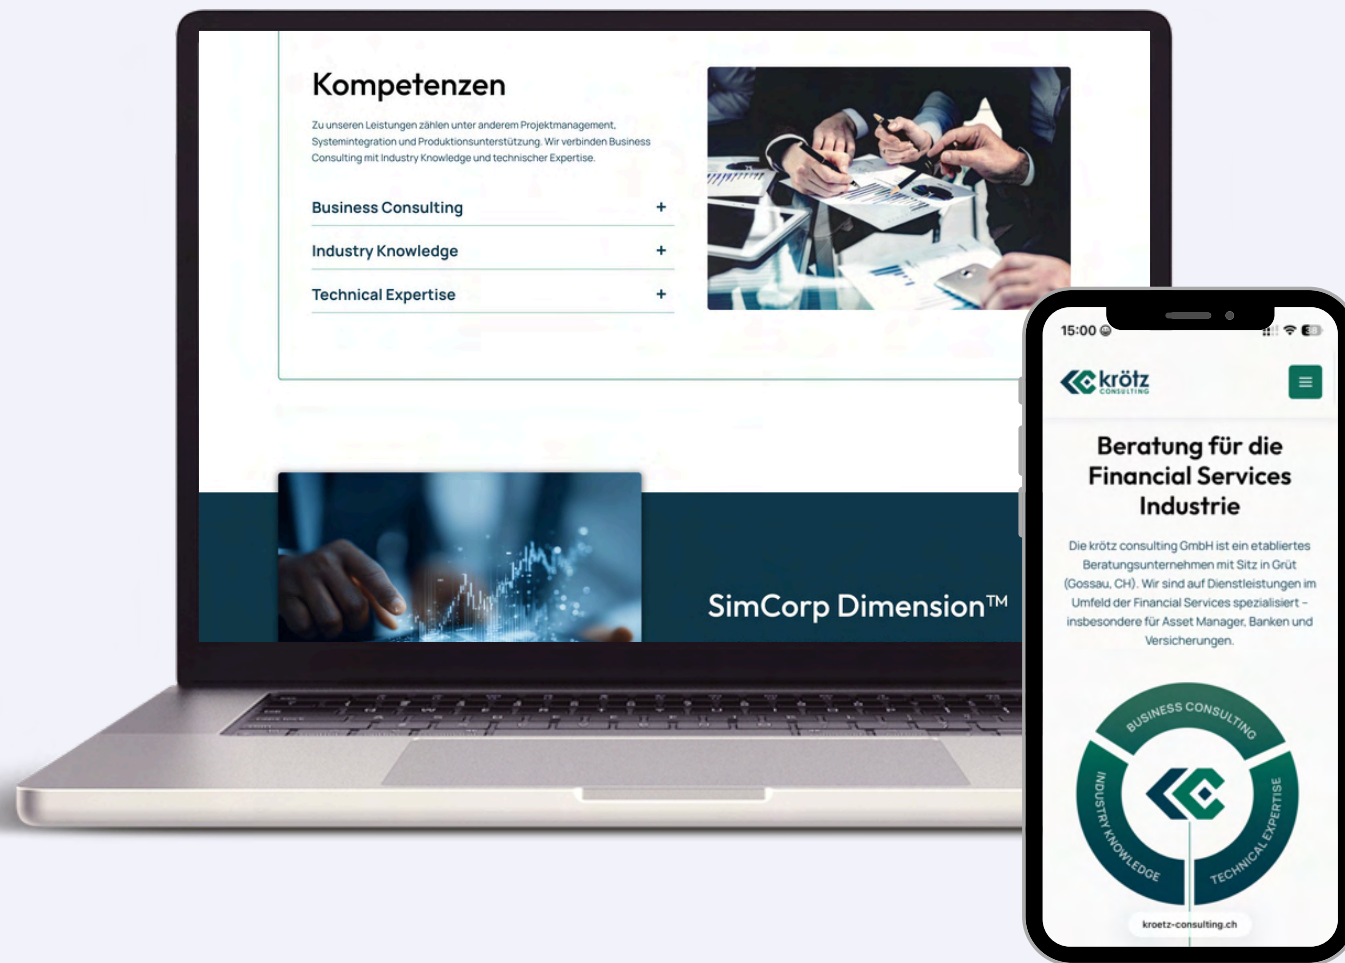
Kompetenzen

Zu unseren Leistungen zählen unter anderem Projektmanagement, Systemintegration und Produktionsunterstützung. Wir verbinden Business Consulting mit Industry Knowledge und technischer Expertise.

Business Consulting +

Industry Knowledge +

Technical Expertise +

SimCorp Dimension™

15:00

krötz CONSULTING

Beratung für die Financial Services Industrie

Die krötz consulting GmbH ist ein etabliertes Beratungsunternehmen mit Sitz in Grüt (Gossau, CH). Wir sind auf Dienstleistungen im Umfeld der Financial Services spezialisiert – insbesondere für Asset Manager, Banken und Versicherungen.

BUSINESS CONSULTING
INDUSTRY KNOWLEDGE
TECHNICAL EXPERTISE

kroetz-consulting.ch